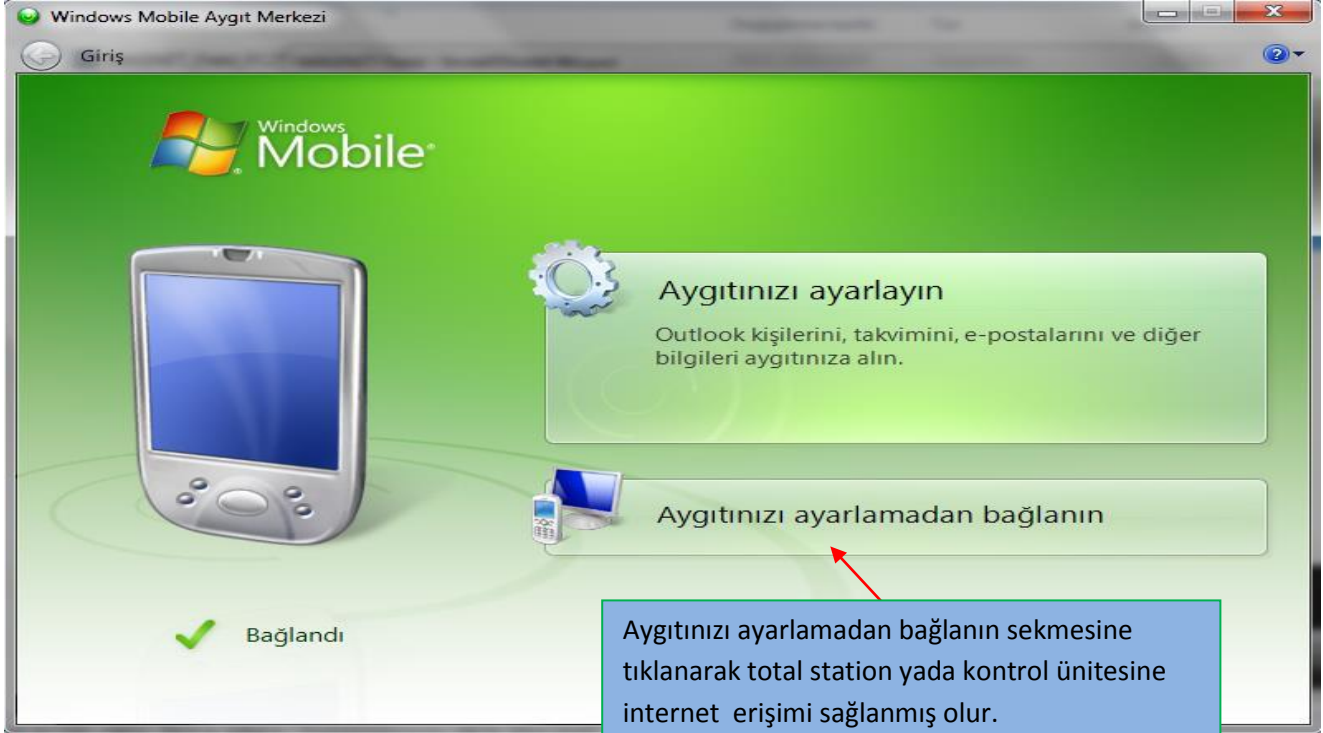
Windows Mobile Aygıt Merkezi

Giriş

Windows Mobile

Aygıtınızı ayarlayın

Outlook kişilerini, takvimini, e-postalarını ve diğer bilgileri aygıtınıza alın.

Aygıtınızı ayarlamadan bağlanın

Bağlandı

Aygıtınızı ayarlamadan bağlanın sekmesine tıklanarak total station yada kontrol ünitesine internet erişimi sağlanmış olur.